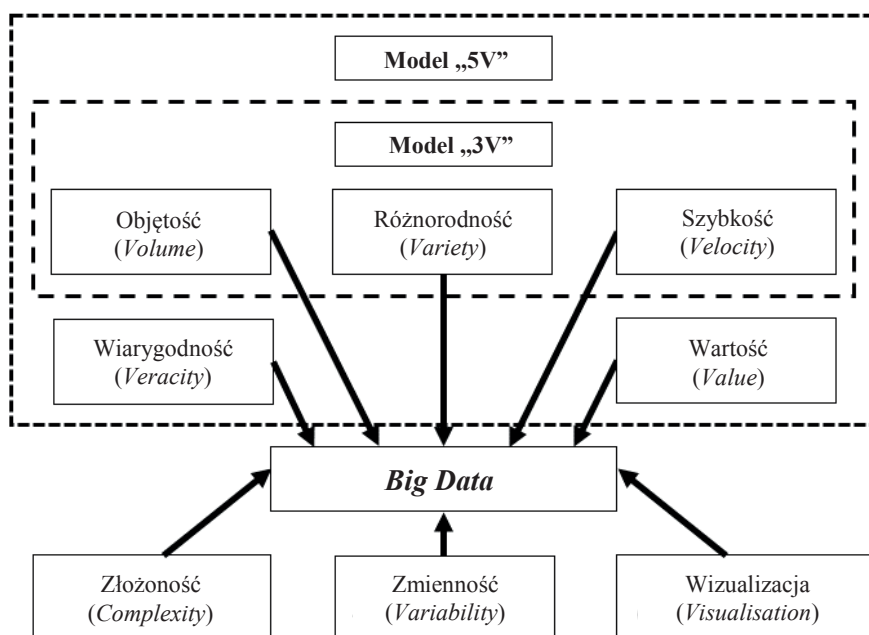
Model „5V”

Model „3V”

Objętość (*Volume*)

Różnorodność (*Variety*)

Szybkość (*Velocity*)

Wiarygodność (*Veracity*)

Wartość (*Value*)

*Big Data*

Złożoność (*Complexity*)

Zmienność (*Variability*)

Wizualizacja (*Visualisation*)